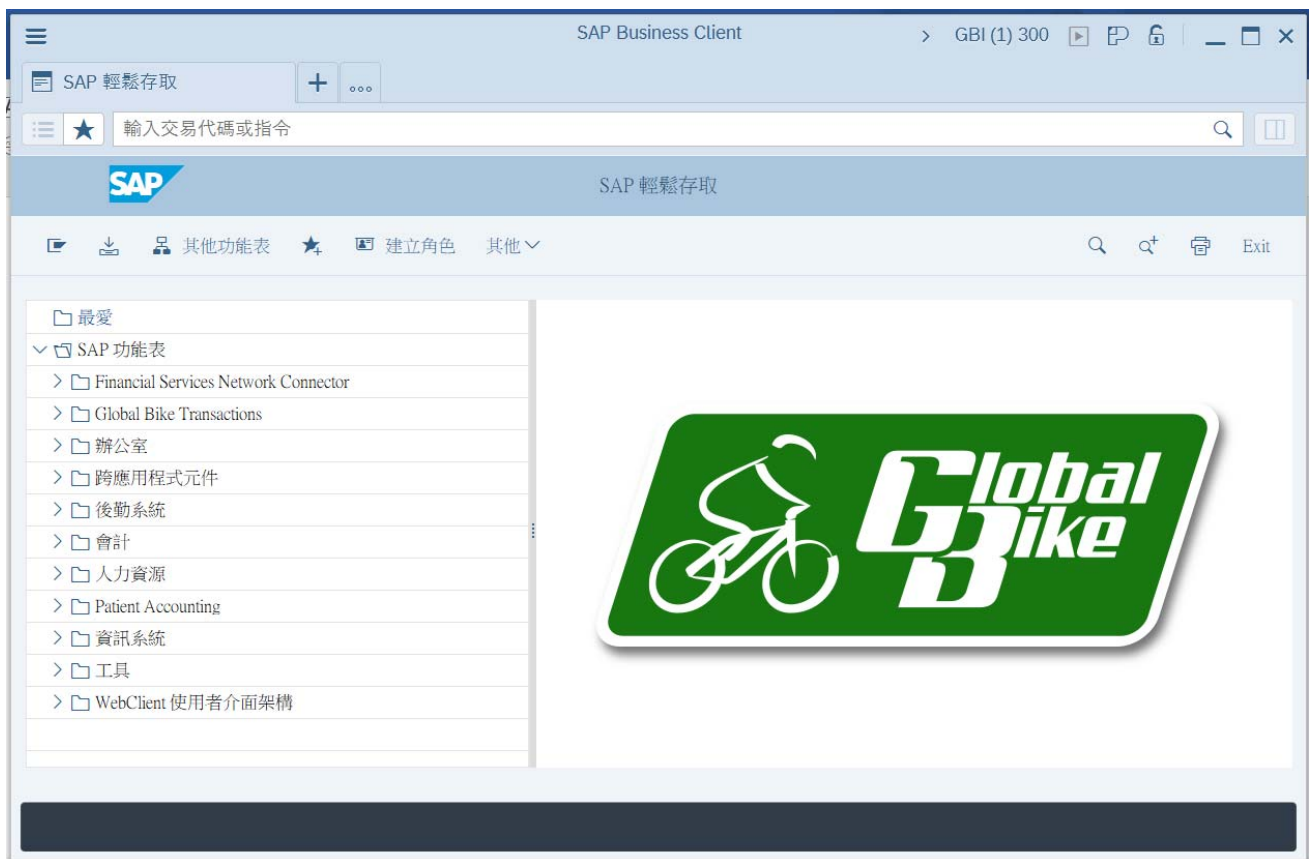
SAP Business Client

> GBI (1) 300

SAP 輕鬆存取

+

輸入交易代碼或指令

SAP

SAP 輕鬆存取

其他功能表

建立角色

其他

Exit

最愛

SAP 功能表

Financial Services Network Connector

Global Bike Transactions

辦公室

跨應用程式元件

後勤系統

會計

人力資源

Patient Accounting

資訊系統

工具

WebClient 使用者介面架構

Global Bike